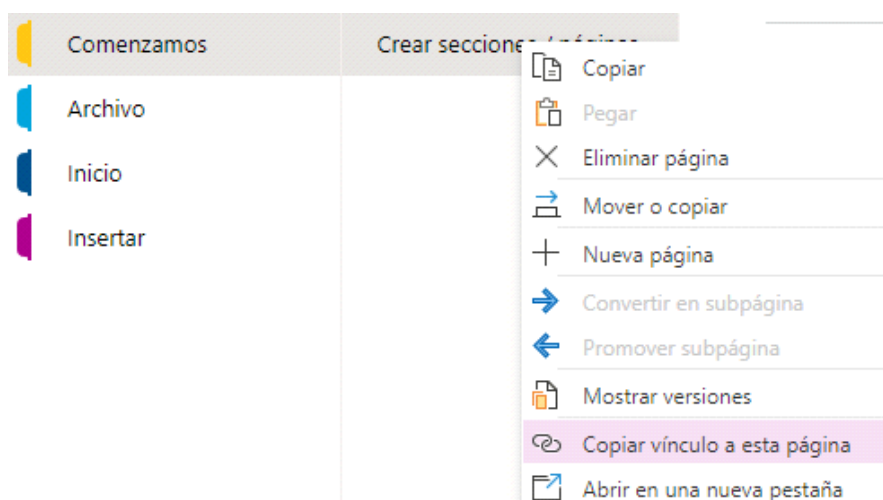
Comenzamos
Archivo
Inicio
Insertar

Crear seccione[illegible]

Copiar
Pegar
Eliminar página
Mover o copiar
Nueva página
Convertir en subpágina
Promover subpágina
Mostrar versiones
Copiar vínculo a esta página
Abrir en una nueva pestaña